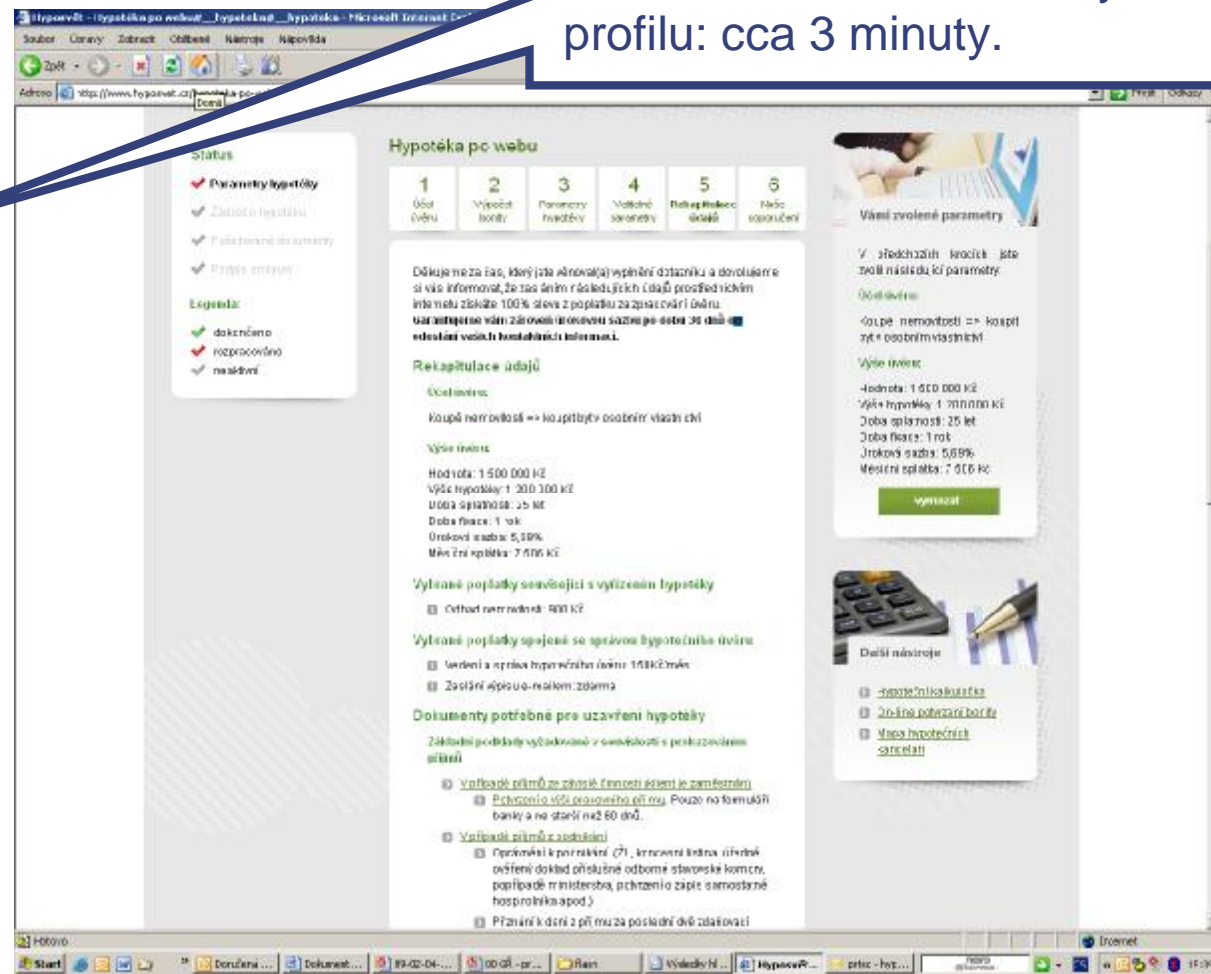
Hypovšt - Hypotéka po webu:__hypotekad__hypoteka - Microsoft Internet Explorer

Soubor Úpravy Zobrazit Oblíbené Nástroje Nápověda

Zpět

Adresa http://www.hyposvet.cz/

Domů

profilu: cca 3 minuty.

Přejít Odkazy

Status

Parametry hypotéky

Zájem o hypotéku

Požadované dokumenty

Podpis smlouvy

Legenda:

dokončeno

rozpracováno

neaktivní

Hypotéka po webu

| 1 | 2 | 3 | 4 | 5 | 6 |
|---|---|---|---|---|---|
| Účel úvěru | Výpočet bonity | Parametry hypotéky | Volitelné parametry | Rekapitulace údajů | Naše doporučení |

Děkujeme za čas, který jste věnoval(a) vyplnění dotazníku a dovolujeme si vás informovat, že zasláním následujících údajů prostřednictvím internetu získáte 100% slevu z poplatku za zpracování úvěru. Garantujeme vám zároveň úrokovou sazbu po dobu 30 dnů od odeslání vašich kontaktních informací.

Rekapitulace údajů

Účel úvěru:

Koupě nemovitosti => koupit byt v osobním vlastnictví

Výše úvěru:

Hodnota: 1 500 000 Kč
Výše hypotéky: 1 200 000 Kč
Doba splatnosti: 25 let
Doba fixace: 1 rok
Úroková sazba: 5,69%
Měsíční splátka: 7 506 Kč

Vybrané poplatky související s vyřízením hypotéky

Odhad nemovitosti: 500 Kč

Vybrané poplatky spojené se správou hypotečního úvěru

Vedení a správa hypotečního úvěru: 150 Kč/měs

Zaslání výpisu e-mailem: zdarma

Dokumenty potřebné pro uzavření hypotéky

Základní podklady vyžadované v souvislosti s prokazováním příjmů

V případě příjmů ze závislé činnosti (klient je zaměstnán)

Potvrzení o výši pracovního příjmu. Pouze na formuláři banky a ne starší než 60 dnů.

V případě příjmů z podnikání

Oprávnění k podnikání (ŽL, koncesní listina, úředně ověřený doklad příslušné odborné stavovské komory, popřípadě ministerstva, potvrzení o zápisu samostatně hospodařícího rolníka apod.)

Přiznání k dani z příjmu za poslední dvě zdaňovací

Vámi zvolené parametry

V předchozích krocích jste zvolil následující parametry:

Účel úvěru:

Koupě nemovitosti => koupit byt v osobním vlastnictví

Výše úvěru:

Hodnota: 1 500 000 Kč
Výše hypotéky: 1 200 000 Kč
Doba splatnosti: 25 let
Doba fixace: 1 rok
Úroková sazba: 5,69%
Měsíční splátka: 7 506 Kč

vymazat

Další nástroje

Hypoteční kalkulačka

On-line potvrzení bonity

Mapa hypotečních kanceláří

Hotovo

Internet

Start Doručená ... Dokument... 09-02-04-... 00 Gil - pr... Ram Windows M... Hyposvět... prez - hyp...